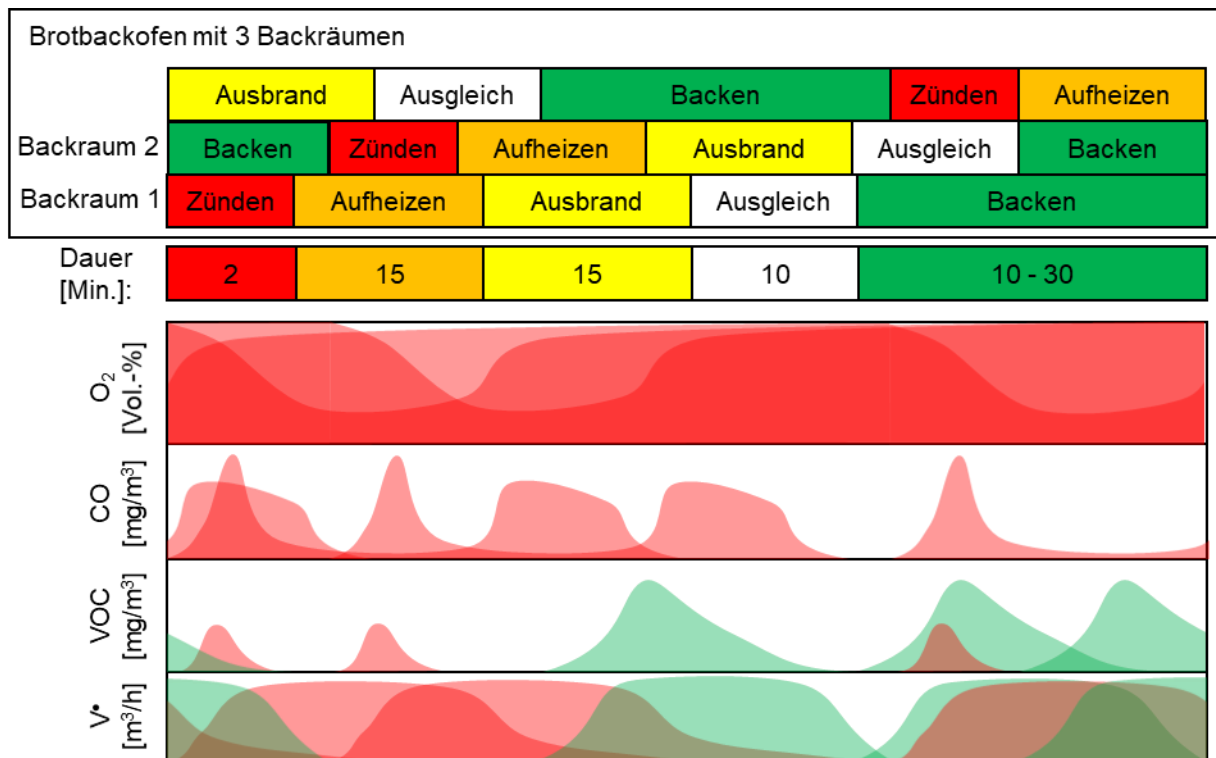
Brotbackofen mit 3 Backräumen

| | | | | | |
|---|---|---|---|---|---|
| | Ausbrand | Ausgleich | Backen | Zünden | Aufheizen |
| Backraum 2 | Backen | Zünden | Aufheizen | Ausbrand | Ausgleich | Backen |
| Backraum 1 | Zünden | Aufheizen | Ausbrand | Ausgleich | Backen |

| Dauer [Min.]: | 2 | 15 | 15 | 10 | 10 - 30 |
|---|---|---|---|---|---|

$O_2$ [Vol.-%]

CO [mg/m$^3$]

VOC [mg/m$^3$]

V• [m$^3$/h]